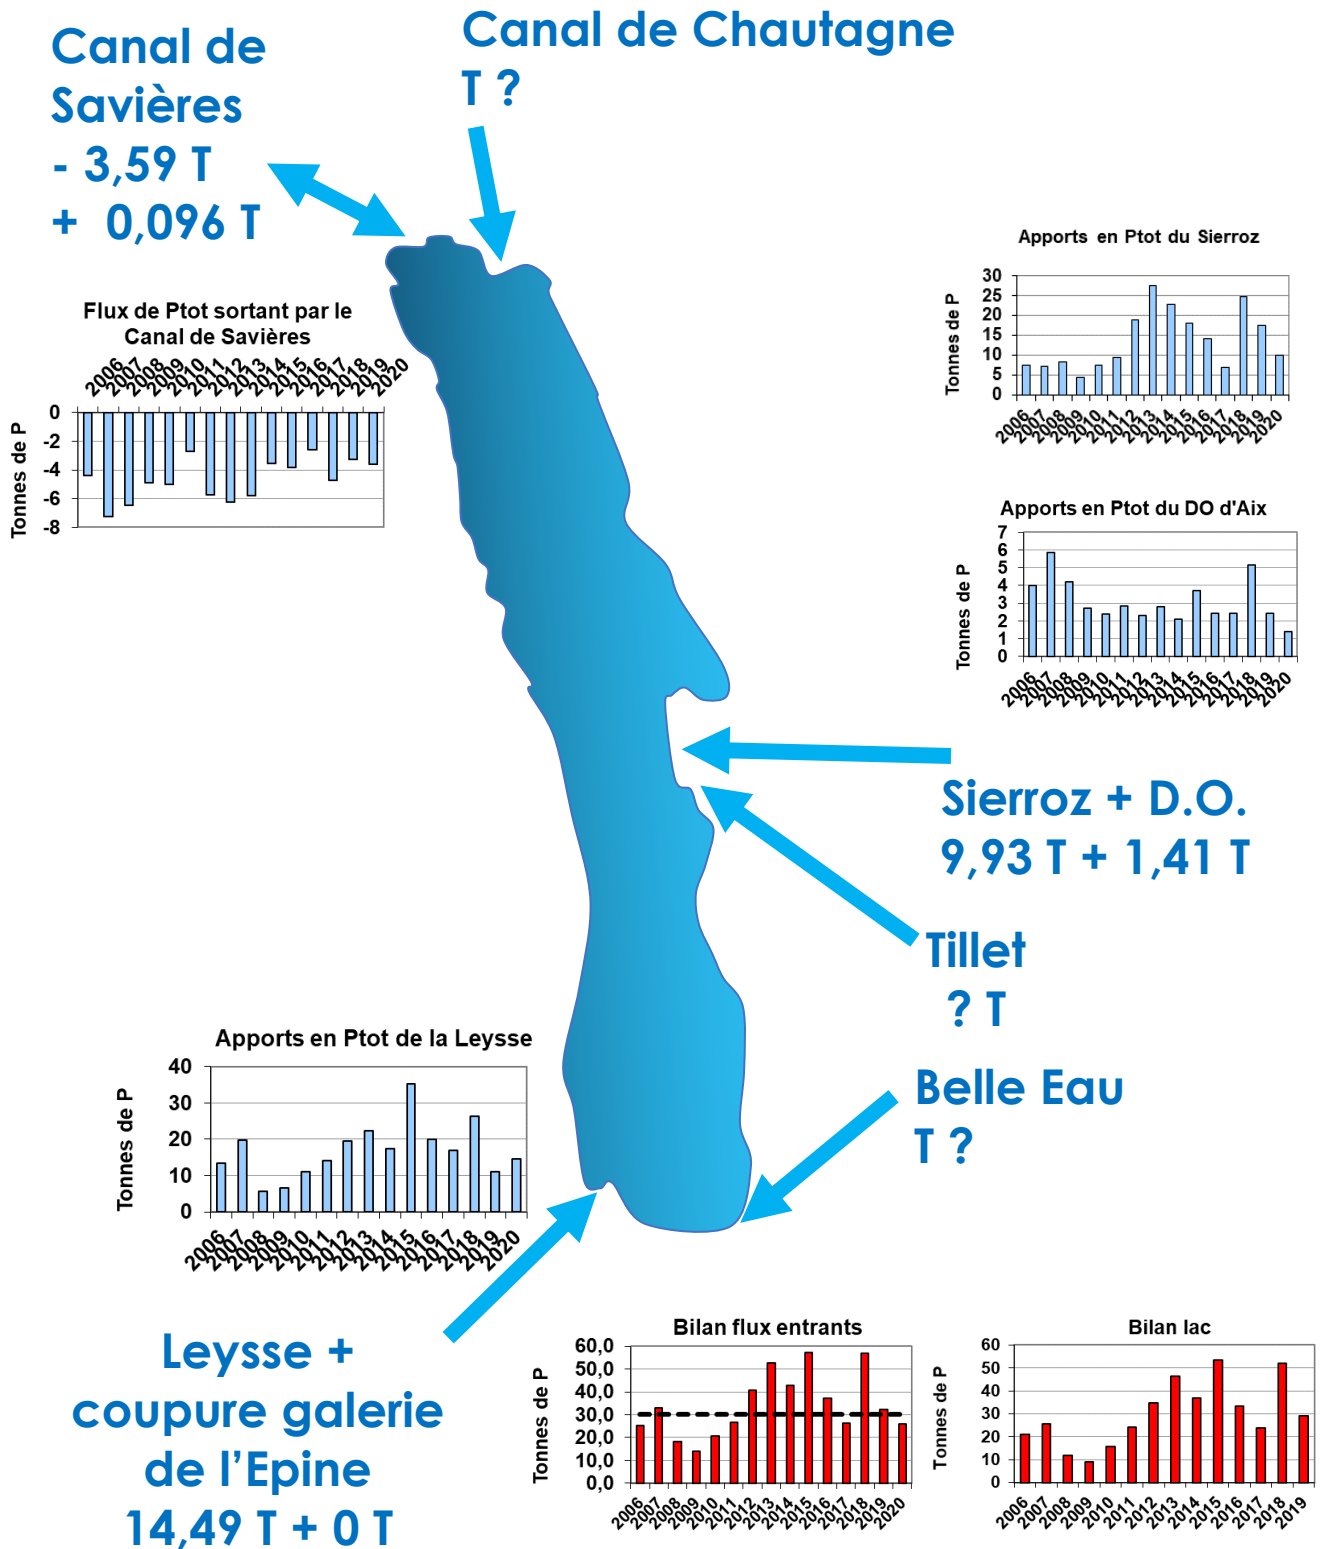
Canal de Savières
- 3,59 T
+ 0,096 T

Canal de Chautagne
T ?

Apports en Ptot du Sierroz
Tonnes de P
30
25
20
15
10
5
0
2006 2007 2008 2009 2010 2011 2012 2013 2014 2015 2016 2017 2018 2019 2020

Flux de Ptot sortant par le Canal de Savières
2006 2007 2008 2009 2010 2011 2012 2013 2014 2015 2016 2017 2018 2019 2020
Tonnes de P
0
-2
-4
-6
-8

Apports en Ptot du DO d'Aix
Tonnes de P
7
6
5
4
3
2
1
0
2006 2007 2008 2009 2010 2011 2012 2013 2014 2015 2016 2017 2018 2019 2020

Sierroz + D.O.
9,93 T + 1,41 T

Tillet
? T

Belle Eau
T ?

Apports en Ptot de la Leysse
Tonnes de P
40
30
20
10
0
2006 2007 2008 2009 2010 2011 2012 2013 2014 2015 2016 2017 2018 2019 2020

Leysse + coupure galerie de l'Epine
14,49 T + 0 T

Bilan flux entrants
Tonnes de P
60,0
50,0
40,0
30,0
20,0
10,0
0,0
2006 2007 2008 2009 2010 2011 2012 2013 2014 2015 2016 2017 2018 2019 2020

Bilan lac
Tonnes de P
60
50
40
30
20
10
0
2006 2007 2008 2009 2010 2011 2012 2013 2014 2015 2016 2017 2018 2019